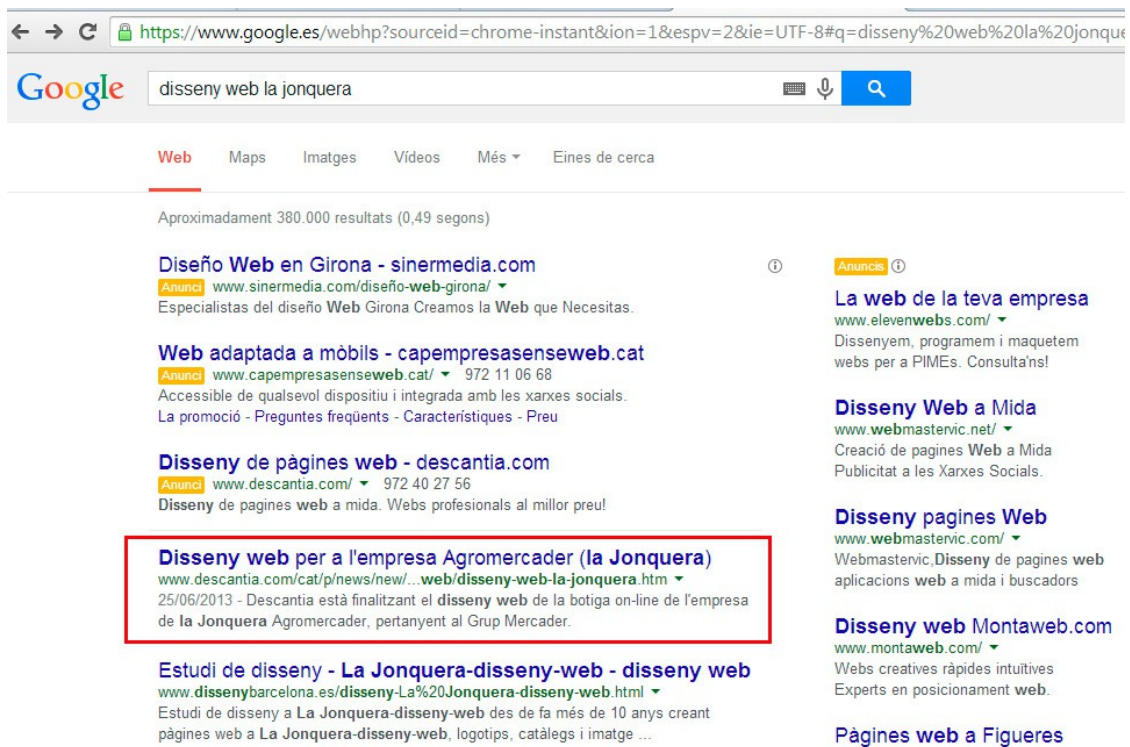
https://www.google.es/webhp?sourceid=chrome-instant&ion=1&espv=2&ie=UTF-8#q=disseny%20web%20la%20jonque

Google disseny web la jonquera

Web Maps Imatges Vídeos Més Eines de cerca

Aproximadament 380.000 resultats (0,49 segons)

Diseño Web en Girona - sinermedia.com
Anunci www.sinermedia.com/diseño-web-girona/
Especialistas del diseño Web Girona Creamos la Web que Necesitas.

Web adaptada a mòbils - capempresasenseweb.cat
Anunci www.capempresasenseweb.cat/ 972 11 06 68
Accessible de qualsevol dispositiu i integrada amb les xarxes socials.
La promoció - Preguntes freqüents - Característiques - Preu

Disseny de pàgines web - descantia.com
Anunci www.descantia.com/ 972 40 27 56
Disseny de pagines web a mida. Webs profesionals al millor preu!

Disseny web per a l'empresa Agromercader (la Jonquera)
www.descantia.com/cat/p/news/new/...web/disseny-web-la-jonquera.htm
25/06/2013 - Descantia està finalitzant el disseny web de la botiga on-line de l'empresa de la Jonquera Agromercader, pertanyent al Grup Mercader.

Estudi de disseny - La Jonquera-disseny-web - disseny web
www.dissenybarcelona.es/disseny-La%20Jonquera-disseny-web.html
Estudi de disseny a La Jonquera-disseny-web des de fa més de 10 anys creant pàgines web a La Jonquera-disseny-web, logotips, catàlegs i imatge ...

Anuncis

La web de la teva empresa
www.elevenwebs.com/
Dissenyem, programem i maquetem webs per a PIMEs. Consulta'ns!

Disseny Web a Mida
www.webmastervic.net/
Creació de pagines Web a Mida
Publicitat a les Xarxes Socials.

Disseny pagines Web
www.webmastervic.com/
Webmastervic,Disseny de pagines web aplicacions web a mida i buscadors

Disseny web Montaweb.com
www.montaweb.com/
Webs creatives ràpides intuïtives
Experts en posicionament web.

Pàgines web a Figueres